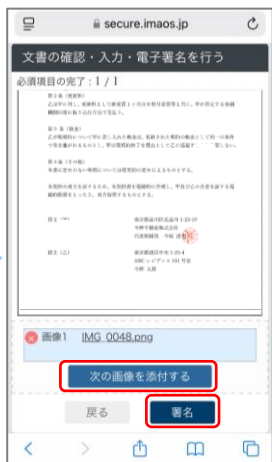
secure.imaos.jp

文書の確認・入力・電子署名を行う

必須項目の完了：1 / 1

第2条（更新料）
乙は甲に対し、更新料として新賃料1ヶ月分を新賃貸借開始日に、甲の指定する金融機関の口座に振り込む方法で支払う。

第3条（敷金）
乙が賃借時において甲に差し入れた敷金は、更新された賃貸の敷金として同一の条件で引き継がれるものとし、甲は賃借時の返還を差し入れることは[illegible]。

第4条（その他）
本書に定めのない事項については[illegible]によるものとする。

本契約の成立を証するため、本契約書を電磁的に作成し、甲及び乙の各者を表する電磁的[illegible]。

貸主（甲）
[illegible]

借主（乙）
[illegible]

画像1　IMG_0048.png

次の画像を添付する

戻る　署名